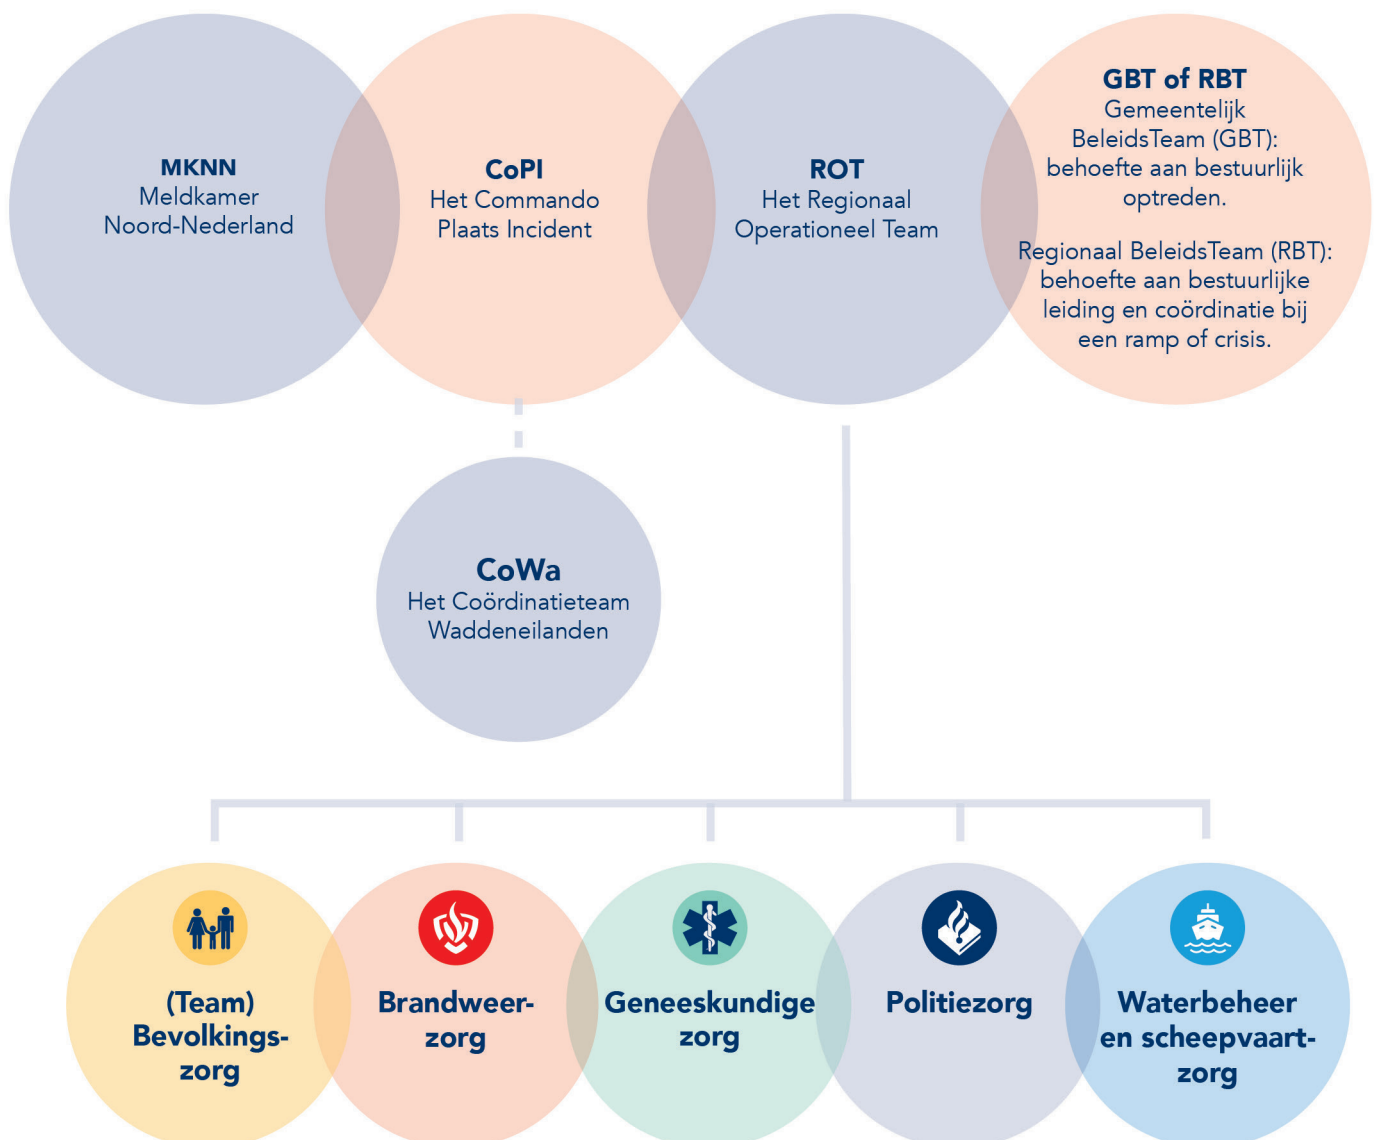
**MKNN**
Meldkamer Noord-Nederland

**CoPI**
Het Commando Plaats Incident

**ROT**
Het Regionaal Operationeel Team

**GBT of RBT**
Gemeentelijk BeleidsTeam (GBT): behoefte aan bestuurlijk optreden.

Regionaal BeleidsTeam (RBT): behoefte aan bestuurlijke leiding en coördinatie bij een ramp of crisis.

**CoWa**
Het Coördinatieteam Waddeneilanden

(Team) Bevolkingszorg

Brandweerzorg

Geneeskundige zorg

Politiezorg

Waterbeheer en scheepvaartzorg